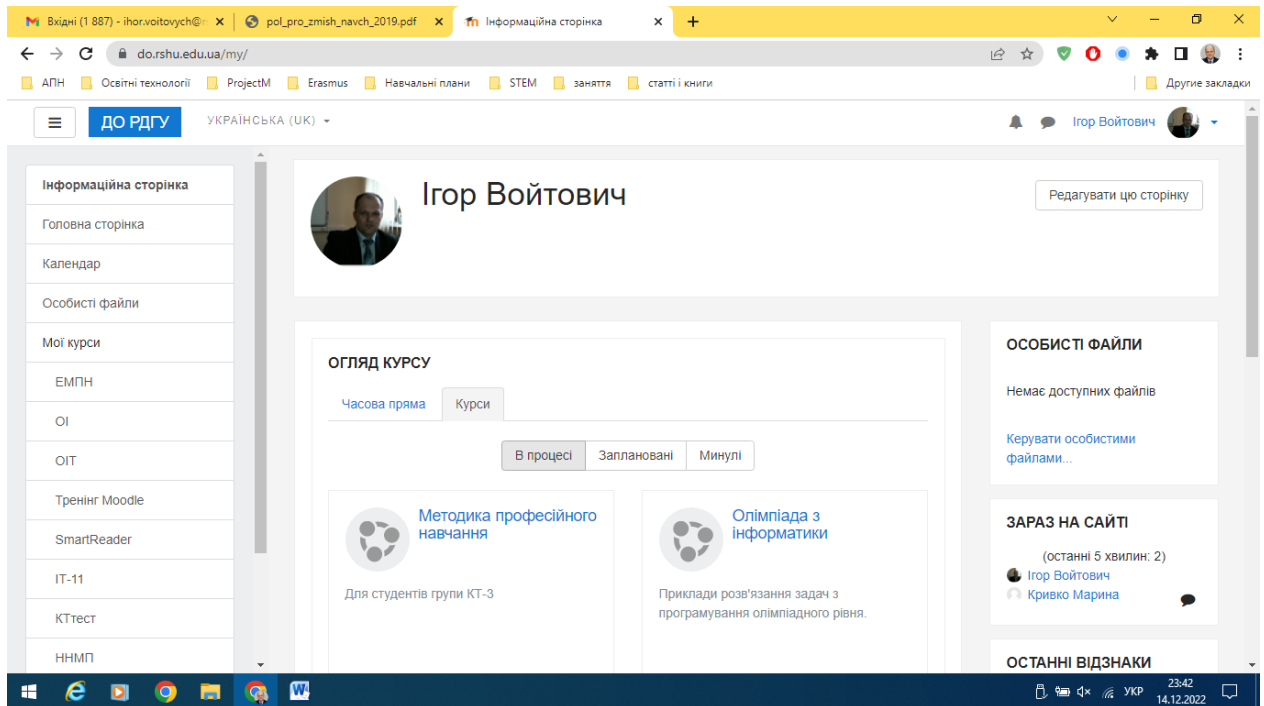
Вхідні (1 887) - ihor.voitovych@r ×
pol_pro_zmish_navch_2019.pdf ×
Інформаційна сторінка ×
+

do.rshu.edu.ua/my/

АПН | Освітні технології | ProjectM | Erasmus | Навчальні плани | STEM | заняття | статті і книги | Другие закладки

ДО РДГУ
УКРАЇНСЬКА (UK)
Ігор Войтович

Інформаційна сторінка
Головна сторінка
Календар
Особисті файли
Мої курси
ЕМПН
ОІ
ОІТ
Тренінг Moodle
SmartReader
ІТ-11
КТтест
ННМП

Ігор Войтович
Редагувати цю сторінку

ОГЛЯД КУРСУ
Часова пряма | Курси
В процесі | Заплановані | Минулі

Методика професійного навчання
Для студентів групи КТ-3

Олімпіада з інформатики
Приклади розв'язання задач з програмування олімпіадного рівня.

ОСОБИСТІ ФАЙЛИ
Немає доступних файлів
Керувати особистими файлами...

ЗАРАЗ НА САЙТІ
(останні 5 хвилин: 2)
Ігор Войтович
Кривко Марина

ОСТАННІ ВІДЗНАКИ

УКР
23:42
14.12.2022